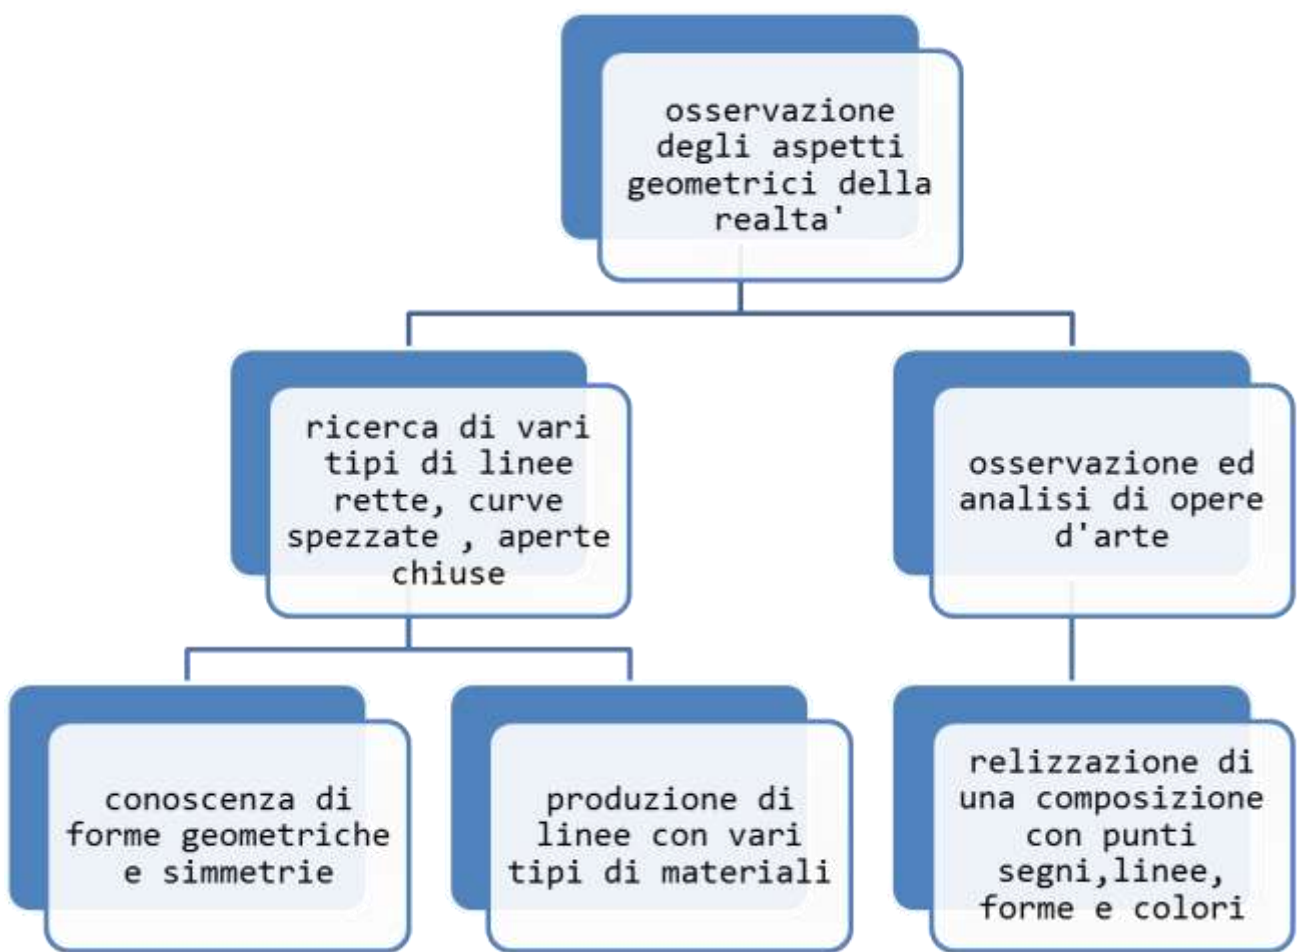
osservazione degli aspetti geometrici della realta'

ricerca di vari tipi di linee rette, curve spezzate , aperte chiuse

osservazione ed analisi di opere d'arte

conoscenza di forme geometriche e simmetrie

produzione di linee con vari tipi di materiali

relizzazione di una composizione con punti segni,linee, forme e colori